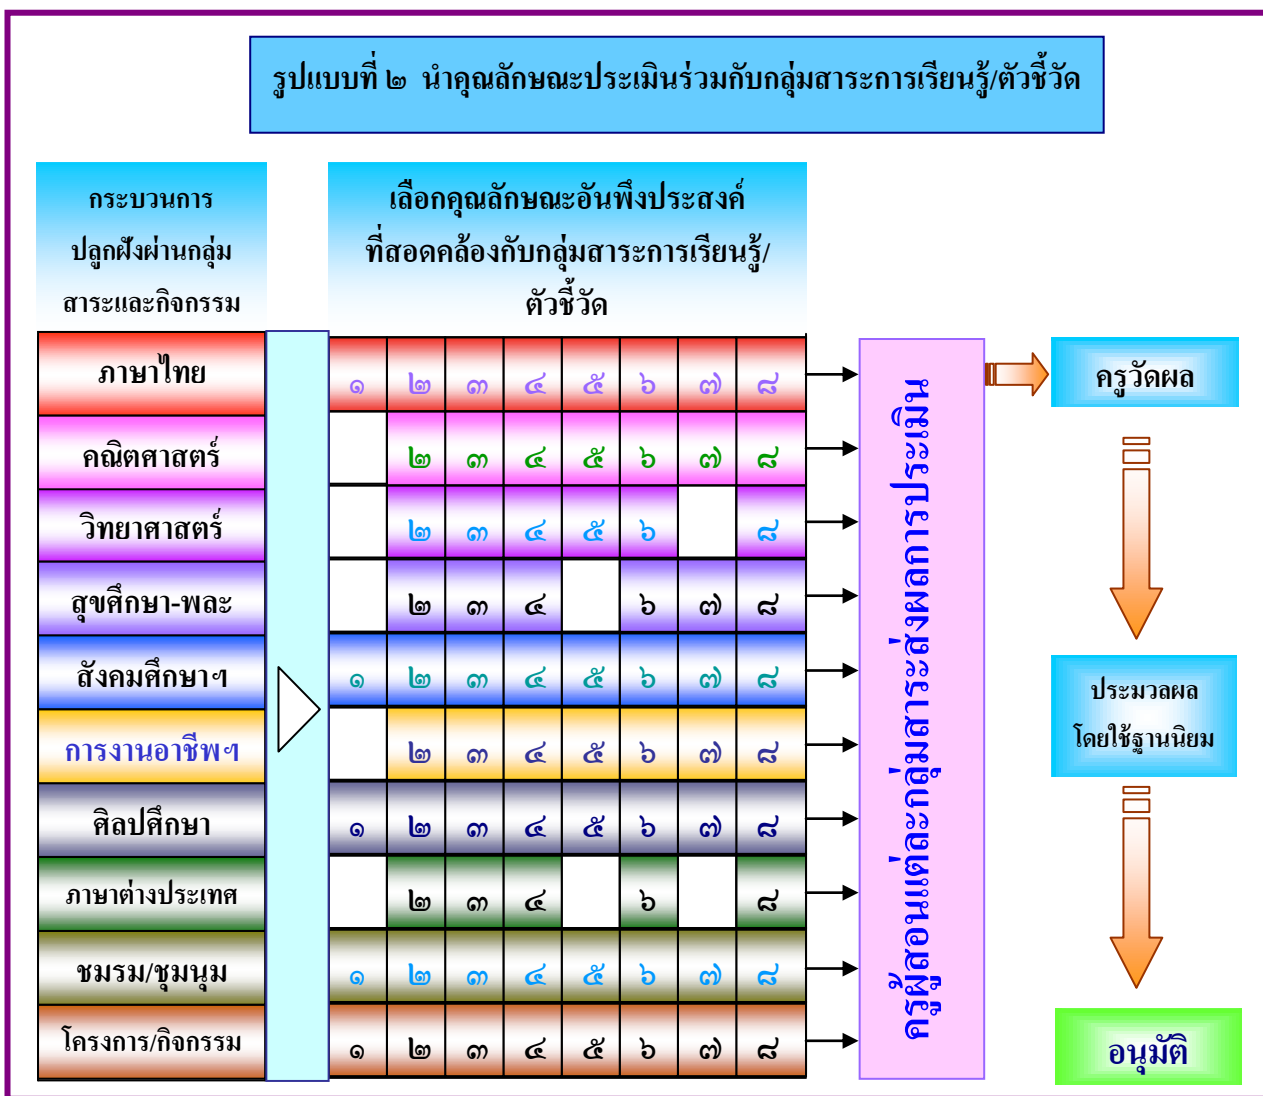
รูปแบบที่ ๒ นำคุณลักษณะประเมินร่วมกับกลุ่มสาระการเรียนรู้/ตัวชี้วัด

กระบวนการปลูกฝังผ่านกลุ่มสาระและกิจกรรม

เลือกคุณลักษณะอันพึงประสงค์ที่สอดคล้องกับกลุ่มสาระการเรียนรู้/ตัวชี้วัด

| | | | | | | | | |
|---|---|---|---|---|---|---|---|---|
| ภาษาไทย | ๑ | ๒ | ๓ | ๔ | ๕ | ๖ | ๗ | ๘ |
| คณิตศาสตร์ | | ๒ | ๓ | ๔ | ๕ | ๖ | ๗ | ๘ |
| วิทยาศาสตร์ | | ๒ | ๓ | ๔ | ๕ | ๖ | | ๘ |
| สุขศึกษา-พละ | | ๒ | ๓ | ๔ | | ๖ | ๗ | ๘ |
| สังคมศึกษาฯ | ๑ | ๒ | ๓ | ๔ | ๕ | ๖ | ๗ | ๘ |
| การงานอาชีพฯ | | ๒ | ๓ | ๔ | ๕ | ๖ | ๗ | ๘ |
| ศิลปศึกษา | ๑ | ๒ | ๓ | ๔ | ๕ | ๖ | ๗ | ๘ |
| ภาษาต่างประเทศ | | ๒ | ๓ | ๔ | | ๖ | | ๘ |
| ชมรม/ชุมนุม | ๑ | ๒ | ๓ | ๔ | ๕ | ๖ | ๗ | ๘ |
| โครงการ/กิจกรรม | ๑ | ๒ | ๓ | ๔ | ๕ | ๖ | ๗ | ๘ |

ครูผู้สอนแต่ละกลุ่มสาระส่งผลการประเมิน

ครูวัดผล

ประมวลผลโดยใช้ฐานนิยม

อนุมัติ